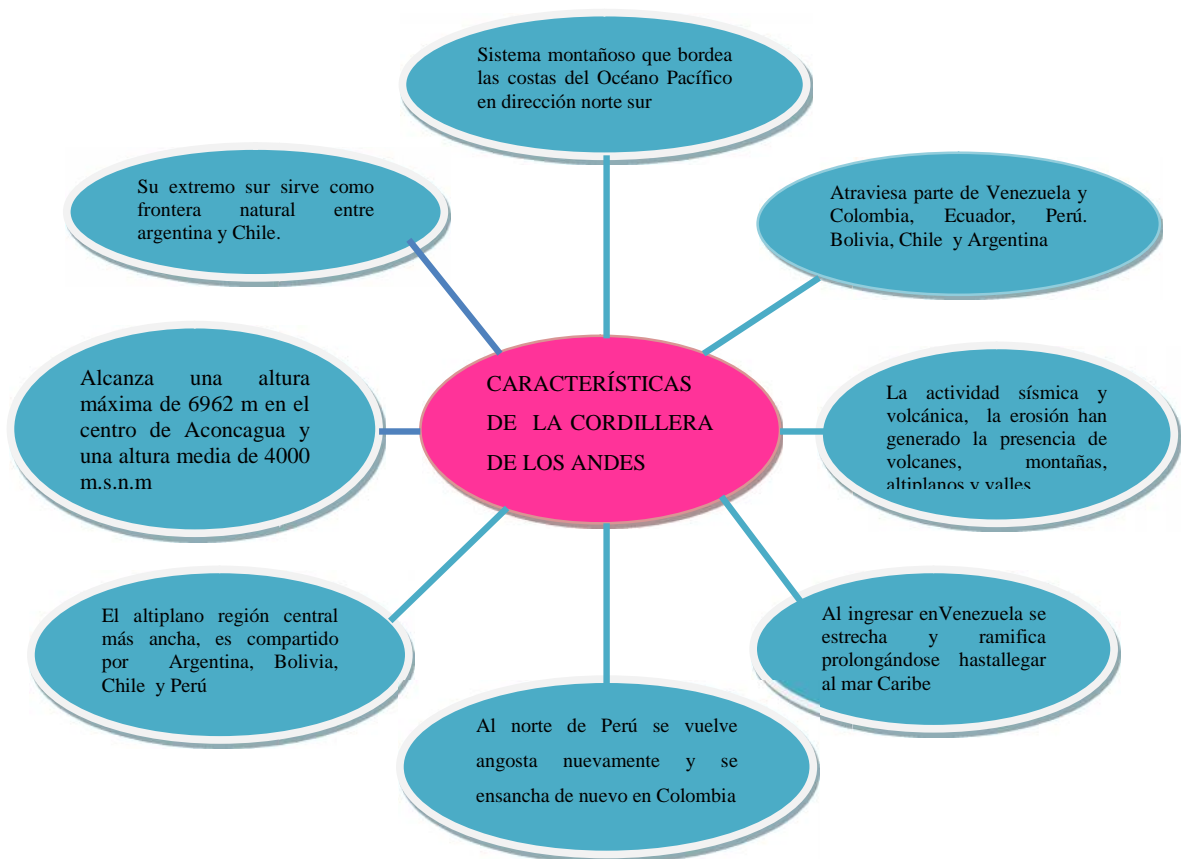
Sistema montañoso que bordea las costas del Océano Pacífico en dirección norte sur

Su extremo sur sirve como frontera natural entre argentina y Chile.

Atraviesa parte de Venezuela y Colombia, Ecuador, Perú. Bolivia, Chile y Argentina

Alcanza una altura máxima de 6962 m en el centro de Aconcagua y una altura media de 4000 m.s.n.m

CARACTERÍSTICAS DE LA CORDILLERA DE LOS ANDES

La actividad sísmica y volcánica, la erosión han generado la presencia de volcanes, montañas, altiplanos y valles

El altiplano región central más ancha, es compartido por Argentina, Bolivia, Chile y Perú

Al ingresar enVenezuela se estrecha y ramifica prolongándose hastallegar al mar Caribe

Al norte de Perú se vuelve angosta nuevamente y se ensancha de nuevo en Colombia